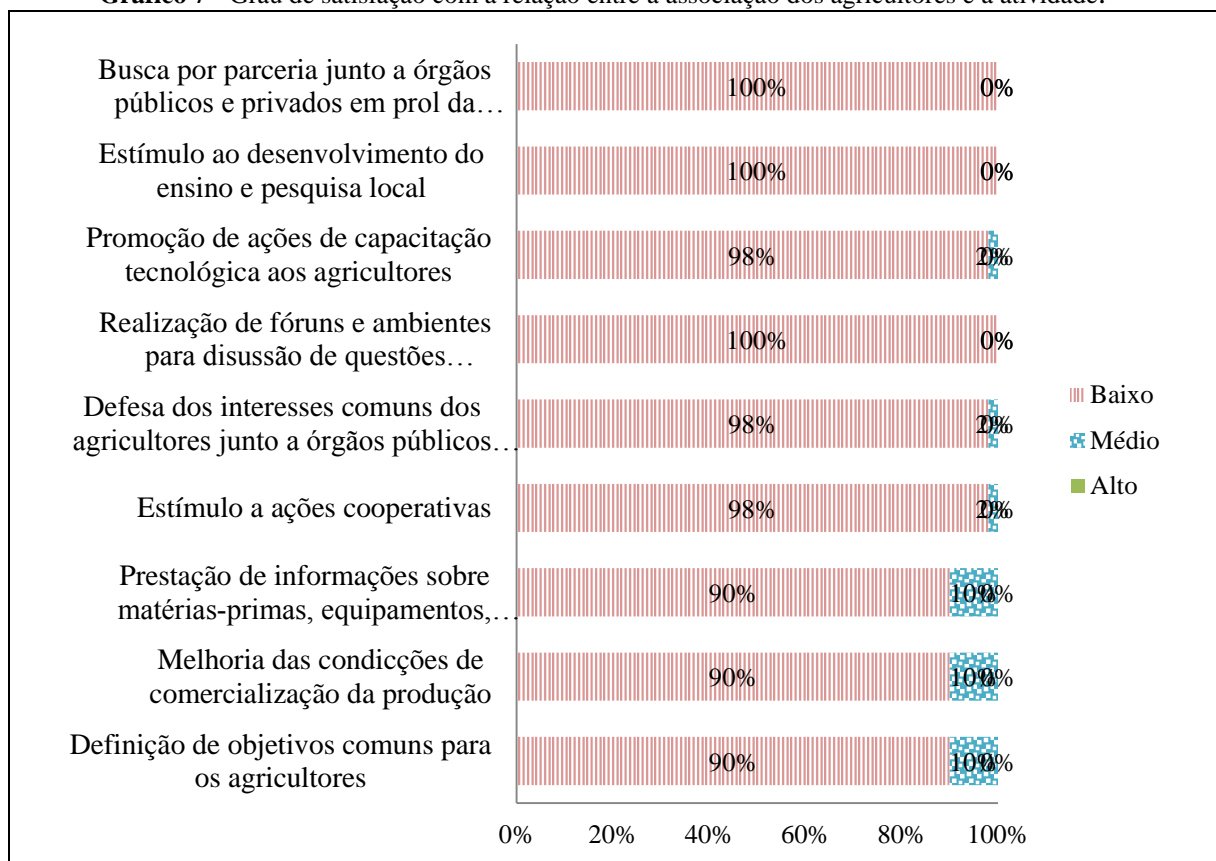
Gráfico 7 – Grau de satisfação com a relação entre a associação dos agricultores e a atividade.

Busca por parceria junto a órgãos públicos e privados em prol da…

100%

0%

Estímulo ao desenvolvimento do ensino e pesquisa local

100%

0%

Promoção de ações de capacitação tecnológica aos agricultores

98%

2%

0%

Realização de fóruns e ambientes para disussão de questões…

100%

0%

Defesa dos interesses comuns dos agricultores junto a órgãos públicos…

98%

2%

0%

Estímulo a ações cooperativas

98%

2%

0%

Prestação de informações sobre matérias-primas, equipamentos,…

90%

10%

0%

Melhoria das condicções de comercialização da produção

90%

10%

0%

Definição de objetivos comuns para os agricultores

90%

10%

0%

Baixo

Médio

Alto

0%

20%

40%

60%

80%

100%